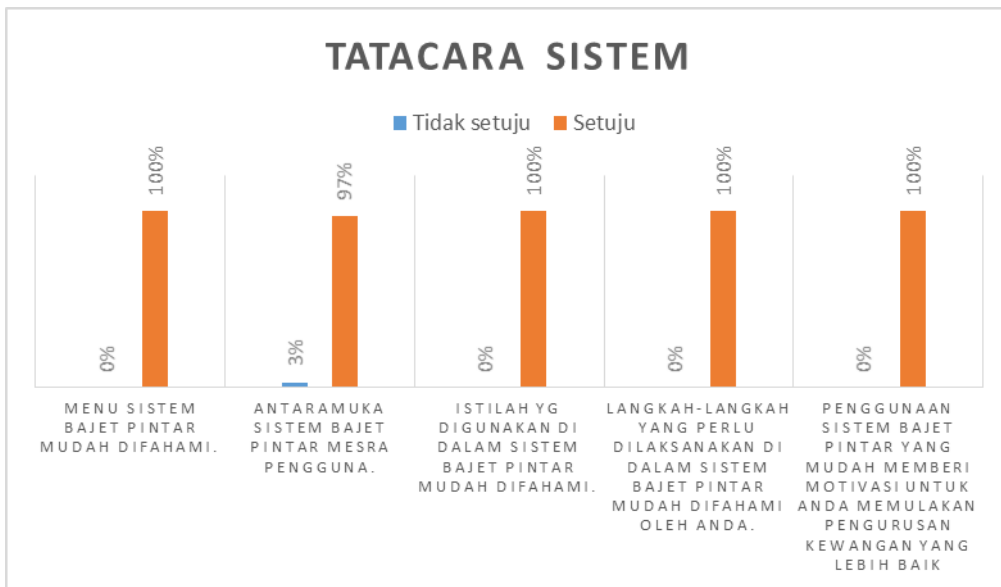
TATACARA SISTEM

Tidak setuju   Setuju

| | Tidak setuju | Setuju |
|---|---|---|
| MENU SISTEM BAJET PINTAR MUDAH DIFAHAMI. | 0% | 100% |
| ANTARAMUKA SISTEM BAJET PINTAR MESRA PENGGUNA. | 3% | 97% |
| ISTILAH YG DIGUNAKAN DI DALAM SISTEM BAJET PINTAR MUDAH DIFAHAMI. | 0% | 100% |
| LANGKAH-LANGKAH YANG PERLU DILAKSANAKAN DI DALAM SISTEM BAJET PINTAR MUDAH DIFAHAMI OLEH ANDA. | 0% | 100% |
| PENGGUNAAN SISTEM BAJET PINTAR YANG MUDAH MEMBERI MOTIVASI UNTUK ANDA MEMULAKAN PENGURUSAN KEWANGAN YANG LEBIH BAIK | 0% | 100% |